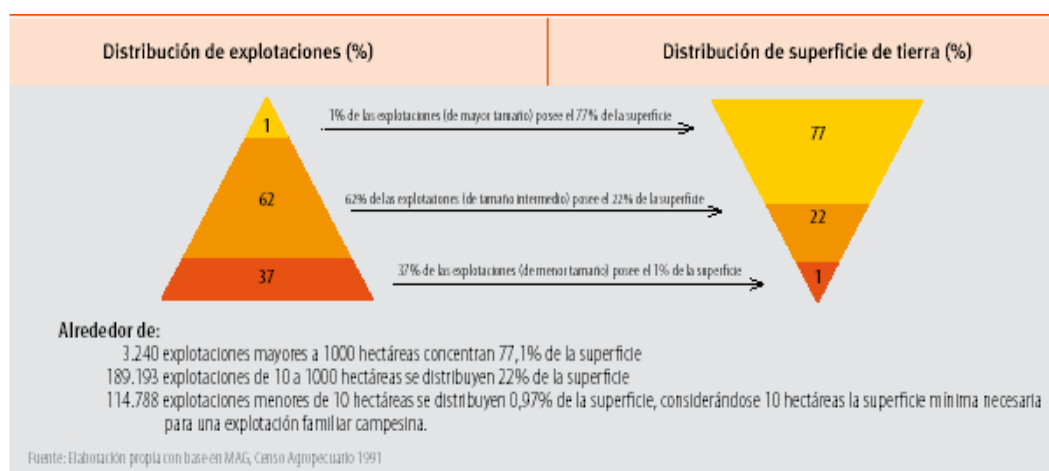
Distribución de explotaciones (%)

Distribución de superficie de tierra (%)

1

62

37

1% de las explotaciones (de mayor tamaño) posee el 77% de la superficie

62% de las explotaciones (de tamaño intermedio) posee el 22% de la superficie

37% de las explotaciones (de menor tamaño) posee el 1% de la superficie

77

22

1

Alrededor de:

3.240 explotaciones mayores a 1000 hectáreas concentran 77,1% de la superficie

189.193 explotaciones de 10 a 1000 hectáreas se distribuyen 22% de la superficie

114.788 explotaciones menores de 10 hectáreas se distribuyen 0,97% de la superficie, considerándose 10 hectáreas la superficie mínima necesaria para una explotación familiar campesina.

Fuente: Elaboración propia con base en MAG, Censo Agropecuario 1991